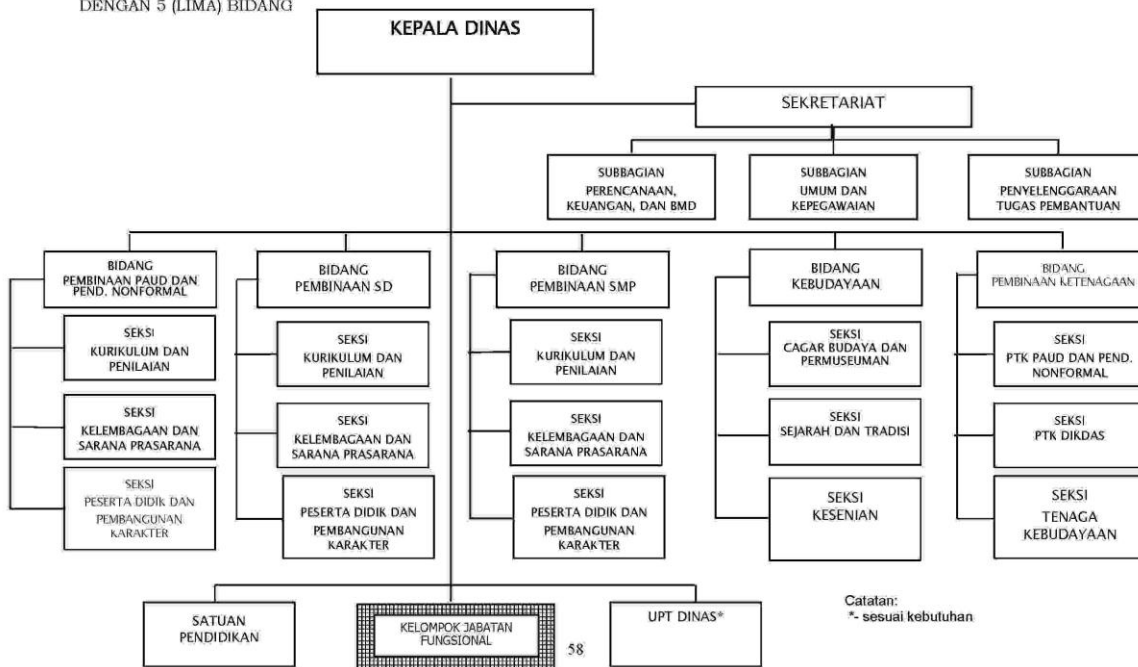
DENGAN 5 (LIMA) BIDANG

KEPALA DINAS

SEKRETARIAT

SUBBAGIAN PERENCANAAN, KEUANGAN, DAN BMD

SUBBAGIAN UMUM DAN KEPEGAWAIAN

SUBBAGIAN PENYELENGGARAAN TUGAS PEMBANTUAN

BIDANG PEMBINAAN PAUD DAN PEND. NONFORMAL

SEKSI KURIKULUM DAN PENILAIAN

SEKSI KELEMBAGAAN DAN SARANA PRASARANA

SEKSI PESERTA DIDIK DAN PEMBANGUNAN KARAKTER

BIDANG PEMBINAAN SD

SEKSI KURIKULUM DAN PENILAIAN

SEKSI KELEMBAGAAN DAN SARANA PRASARANA

SEKSI PESERTA DIDIK DAN PEMBANGUNAN KARAKTER

BIDANG PEMBINAAN SMP

SEKSI KURIKULUM DAN PENILAIAN

SEKSI KELEMBAGAAN DAN SARANA PRASARANA

SEKSI PESERTA DIDIK DAN PEMBANGUNAN KARAKTER

BIDANG KEBUDAYAAN

SEKSI CAGAR BUDAYA DAN PERMUSEUMAN

SEKSI SEJARAH DAN TRADISI

SEKSI KESENIAN

BIDANG PEMBINAAN KETENAGAAN

SEKSI PTK PAUD DAN PEND. NONFORMAL

SEKSI PTK DIKDAS

SEKSI TENAGA KEBUDAYAAN

SATUAN PENDIDIKAN

KELOMPOK JABATAN FUNGSIONAL

58

UPT DINAS*

Catatan:
*- sesuai kebutuhan